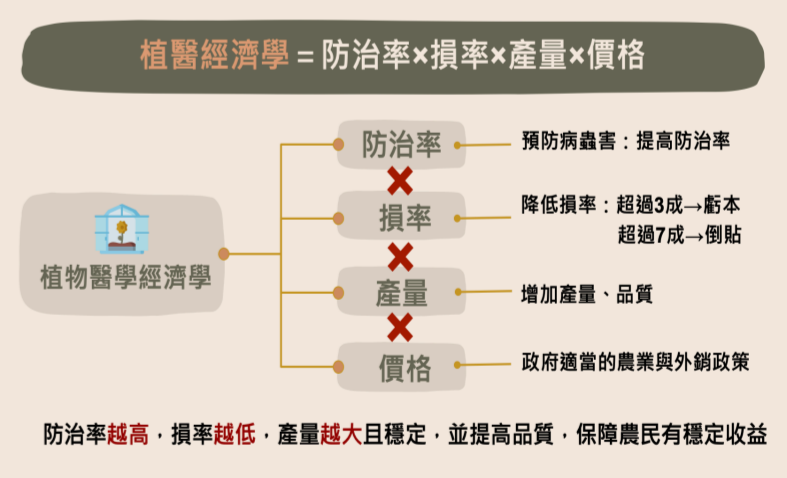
植醫經濟學 = 防治率×損率×產量×價格

植物醫學經濟學

防治率

預防病蟲害：提高防治率

損率

降低損率：超過3成→虧本
超過7成→倒貼

產量

增加產量、品質

價格

政府適當的農業與外銷政策

防治率越高，損率越低，產量越大且穩定，並提高品質，保障農民有穩定收益